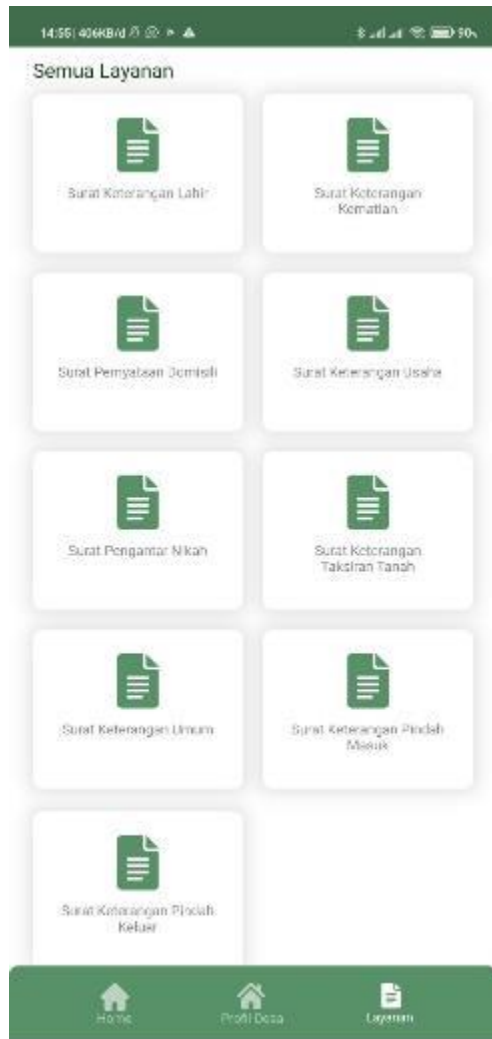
14:55 | 406KB/d

Semua Layanan

Surat Keterangan Lahir

Surat Keterangan Kematian

Surat Pernyataan Domisili

Surat Keterangan Usaha

Surat Pengantar Nikah

Surat Keterangan Taksiran Tanah

Surat Keterangan Umum

Surat Keterangan Pindah Masuk

Surat Keterangan Pindah Keluar

Home

Profil Desa

Layanan